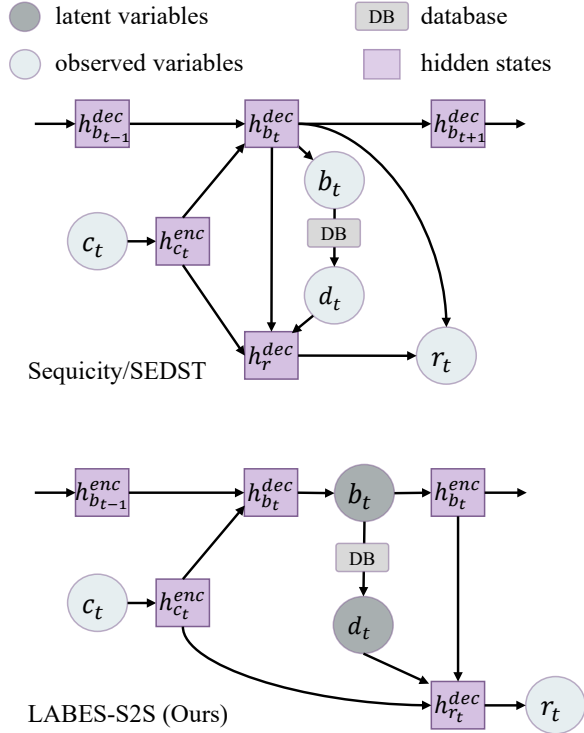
latent variables
DB database
observed variables
hidden states

$h_{b_{t-1}}^{dec}$
$h_{b_t}^{dec}$
$h_{b_{t+1}}^{dec}$
$b_t$
DB
$d_t$
$c_t$
$h_{c_t}^{enc}$
$h_r^{dec}$
$r_t$
Sequicity/SEDST

$h_{b_{t-1}}^{enc}$
$h_{b_t}^{dec}$
$b_t$
$h_{b_t}^{enc}$
DB
$d_t$
$c_t$
$h_{c_t}^{enc}$
$h_{r_t}^{dec}$
$r_t$
LABES-S2S (Ours)